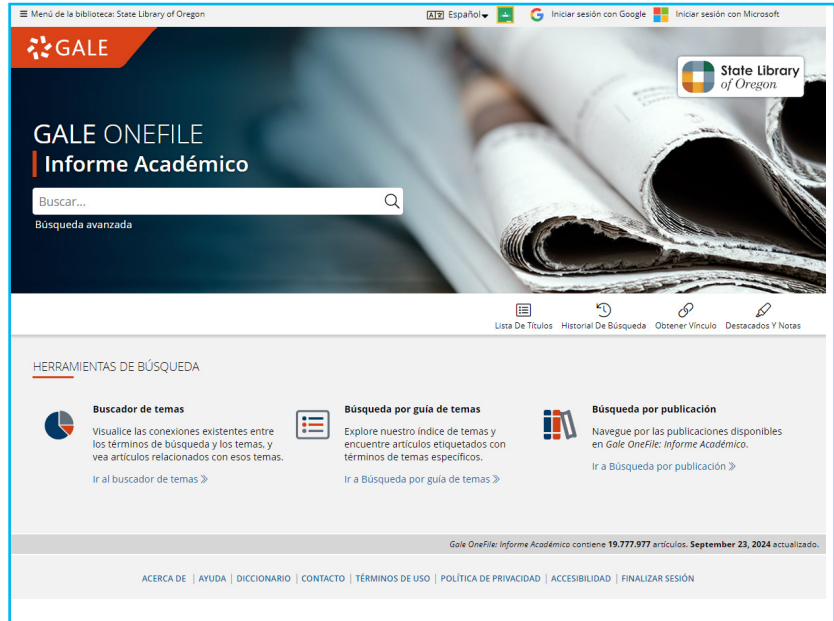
≡ Menú de la biblioteca: State Library of Oregon

Español ▾ Iniciar sesión con Google Iniciar sesión con Microsoft

GALE

State Library of Oregon

GALE ONEFILE

Informe Académico

Buscar...

Búsqueda avanzada

Lista De Títulos Historial De Búsqueda Obtener Vínculo Destacados Y Notas

HERRAMIENTAS DE BÚSQUEDA

Buscador de temas

Visualice las conexiones existentes entre los términos de búsqueda y los temas, y vea artículos relacionados con esos temas.

Ir al buscador de temas ≫

Búsqueda por guía de temas

Explore nuestro índice de temas y encuentre artículos etiquetados con términos de temas específicos.

Ir a Búsqueda por guía de temas ≫

Búsqueda por publicación

Navegue por las publicaciones disponibles en Gale OneFile: Informe Académico.

Ir a Búsqueda por publicación ≫

Gale OneFile: Informe Académico contiene 19.777.977 artículos. September 23, 2024 actualizado.

ACERCA DE | AYUDA | DICCIONARIO | CONTACTO | TÉRMINOS DE USO | POLÍTICA DE PRIVACIDAD | ACCESIBILIDAD | FINALIZAR SESIÓN